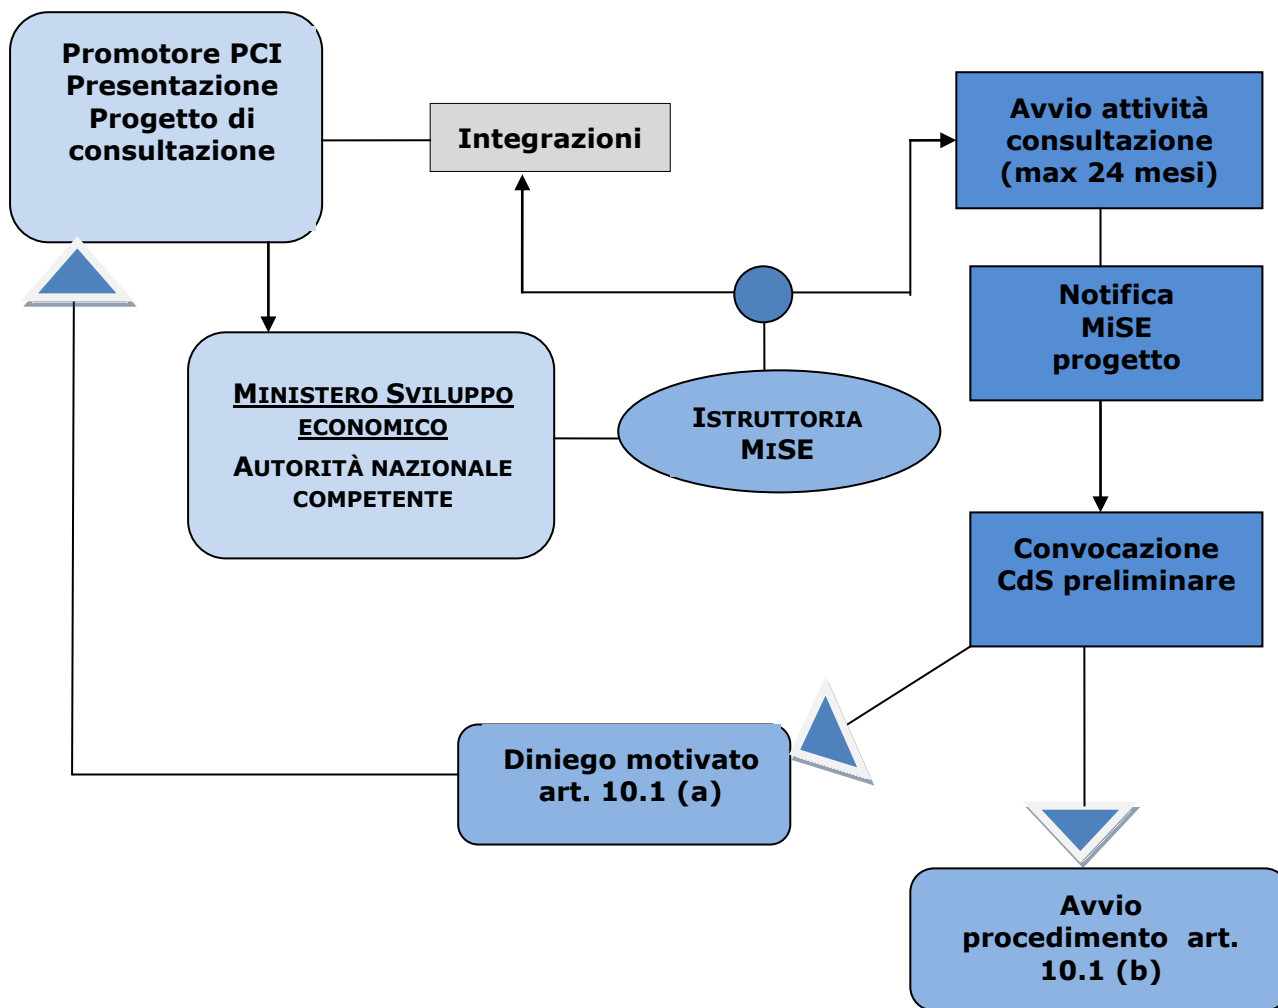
Promotore PCI
Presentazione
Progetto di
consultazione

Integrazioni

Avvio attività
consultazione
(max 24 mesi)

Notifica
MiSE
progetto

MINISTERO SVILUPPO ECONOMICO
AUTORITÀ NAZIONALE COMPETENTE

ISTRUTTORIA
MISE

Convocazione
CdS preliminare

Diniego motivato
art. 10.1 (a)

Avvio
procedimento art.
10.1 (b)